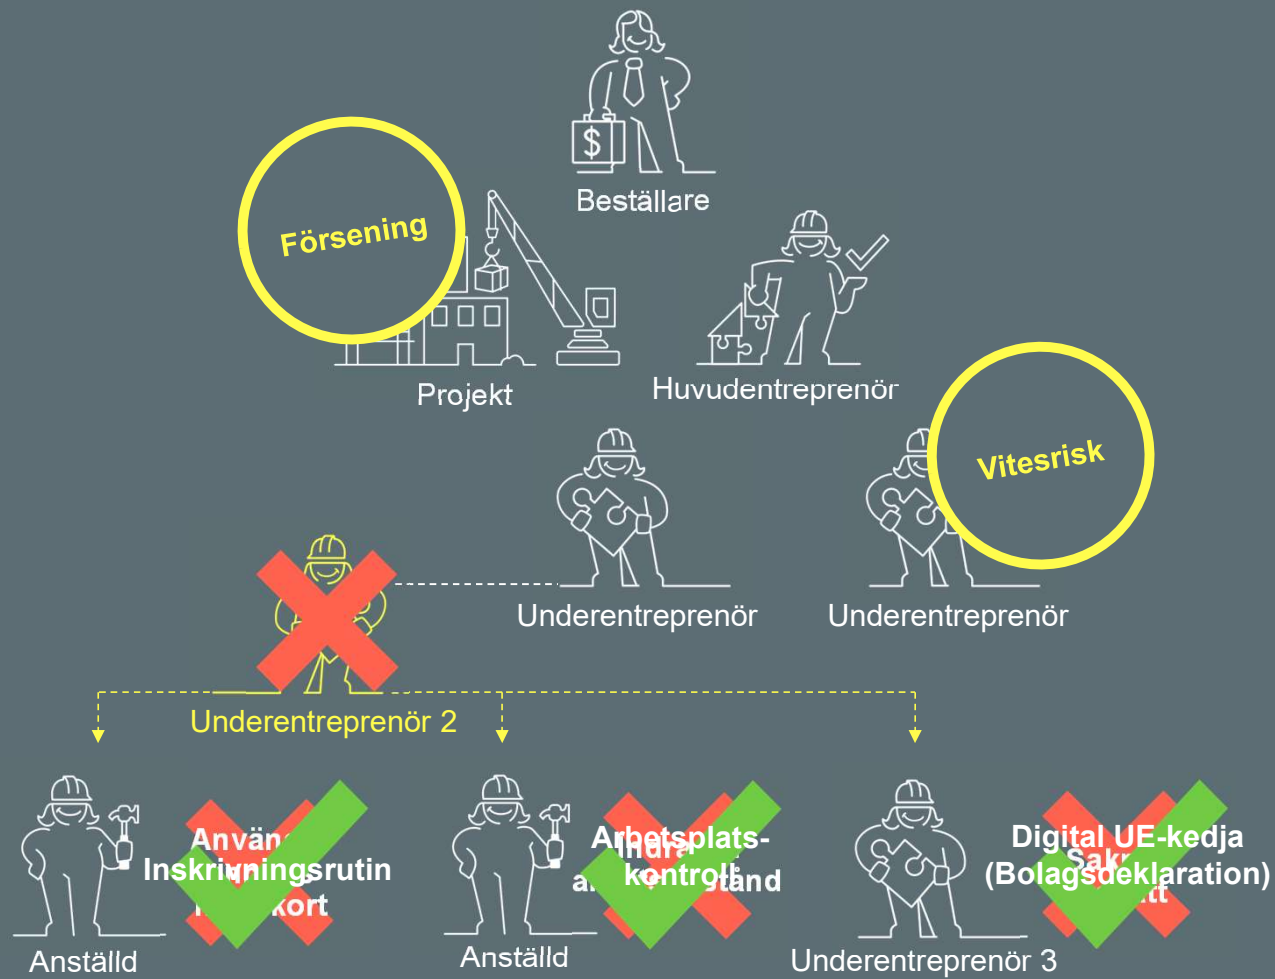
Beställare

Försening

Projekt

Huvudentreprenör

Vitesrisk

Underentreprenör

Underentreprenör

Underentreprenör 2

Inskrivningsrutin

Anställd

Arbetsplatskontroll

Anställd

Digital UE-kedja (Bolagsdeklaration)

Underentreprenör 3